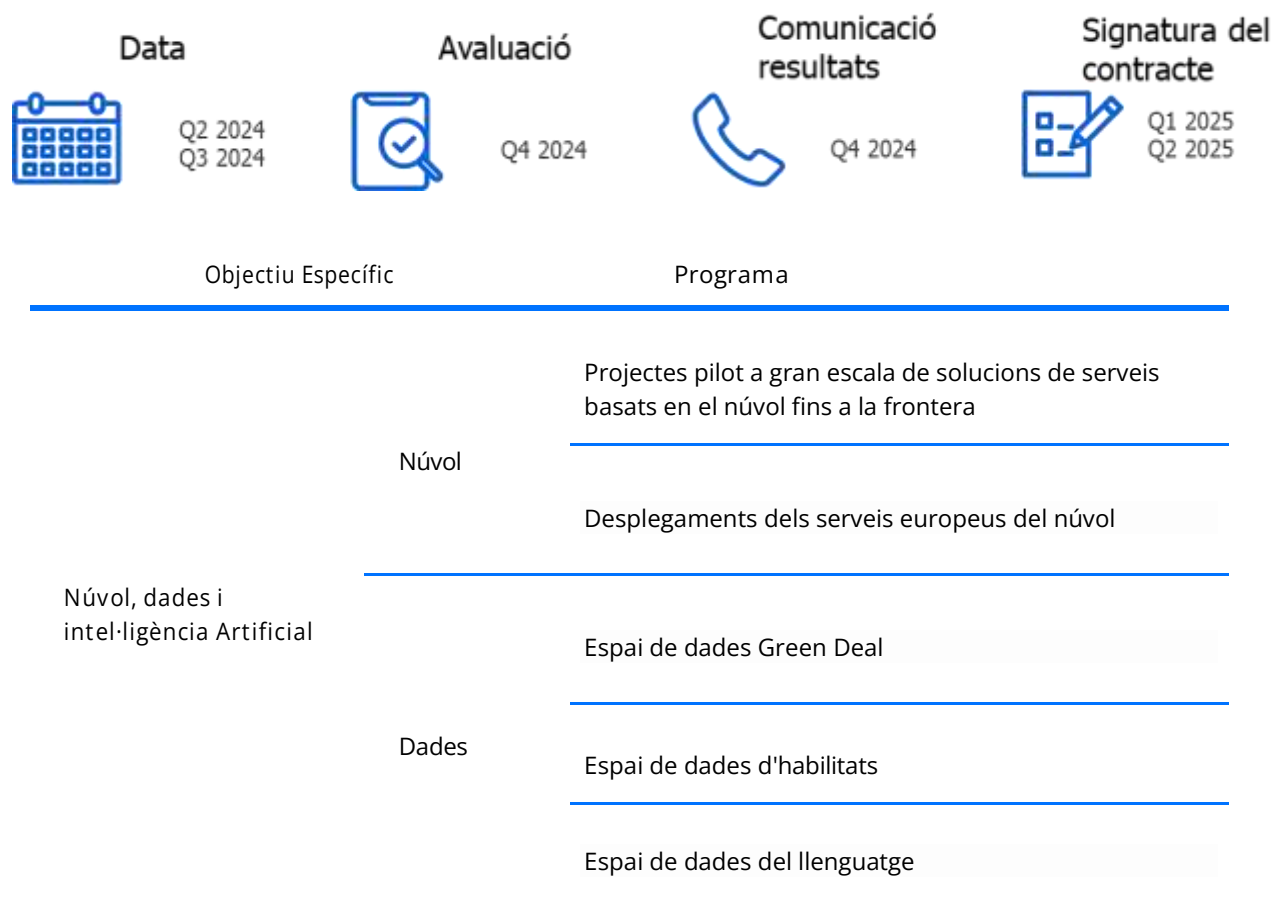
Data

Q2 2024
Q3 2024

Avaluació

Q4 2024

Comunicació resultats

Q4 2024

Signatura del contracte

Q1 2025
Q2 2025

| Objectiu Específic | | Programa |
|---|---|---|
| Núvol, dades i intel·ligència Artificial | Núvol | Projectes pilot a gran escala de solucions de serveis basats en el núvol fins a la frontera |
| | | Desplegaments dels serveis europeus del núvol |
| | Dades | Espai de dades Green Deal |
| | | Espai de dades d'habilitats |
| | | Espai de dades del llenguatge |